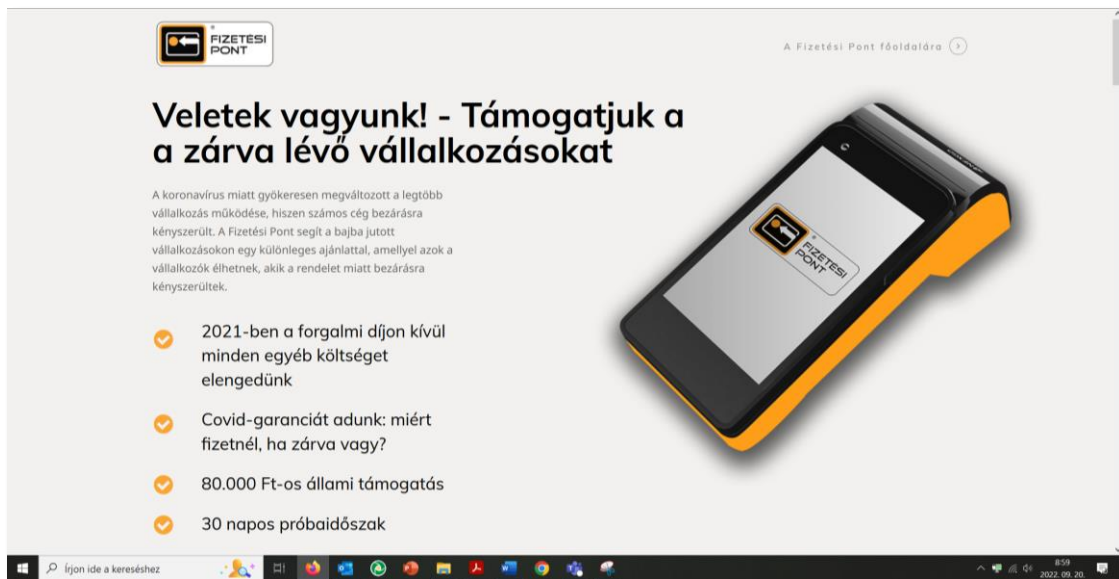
FIZETÉSI PONT

A Fizetési Pont főoldalára

Veletek vagyunk! - Támogatjuk a a zárva lévő vállalkozásokat

A koronavírus miatt gyökeresen megváltozott a legtöbb vállalkozás működése, hiszen számos cég bezárásra kényszerült. A Fizetési Pont segít a bajba jutott vállalkozásokon egy különleges ajánlattal, amellyel azok a vállalkozók élhetnek, akik a rendelet miatt bezárásra kényszerültek.

2021-ben a forgalmi díjon kívül minden egyéb költséget elengedünk

Covid-garanciát adunk: miért fizetnél, ha zárva vagy?

80.000 Ft-os állami támogatás

30 napos próbaidőszak

FIZETÉSI PONT

Írjon ide a kereséshez

8:59
2022. 09. 20.